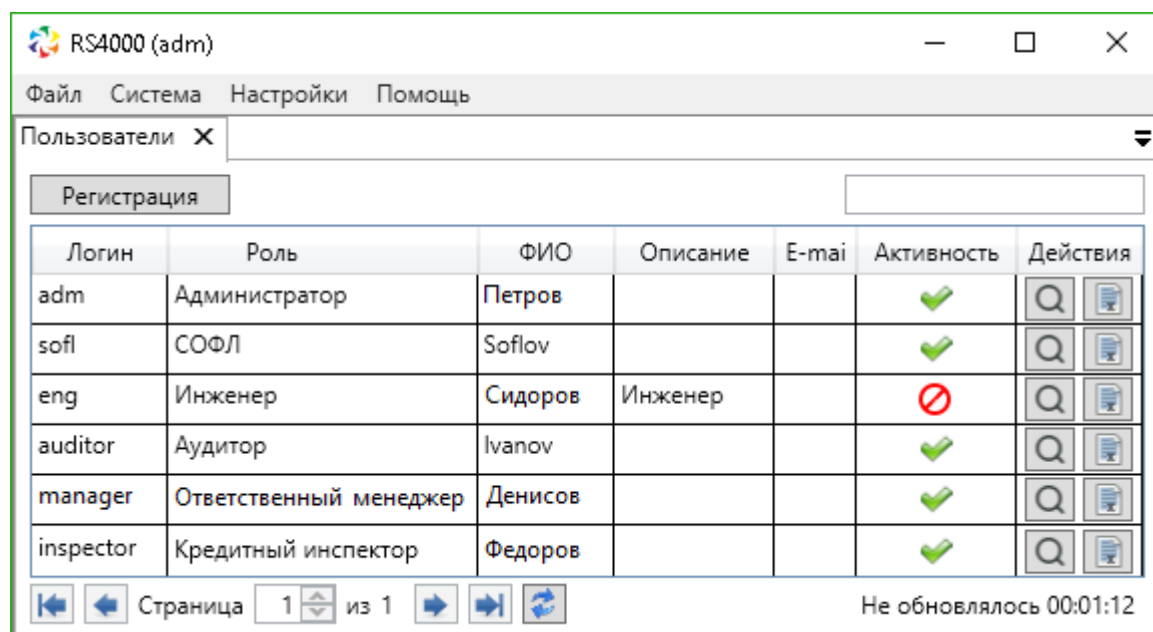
RS4000 (adm)

Файл Система Настройки Помощь

Пользователи ✕

Регистрация

| Логин | Роль | ФИО | Описание | E-mai | Активность | Действия |
|---|---|---|---|---|---|---|
| adm | Администратор | Петров | | | | |
| sofl | СОФЛ | Soflov | | | | |
| eng | Инженер | Сидоров | Инженер | | | |
| auditor | Аудитор | Ivanov | | | | |
| manager | Ответственный менеджер | Денисов | | | | |
| inspector | Кредитный инспектор | Федоров | | | | |

Страница 1 из 1

Не обновлялось 00:01:12